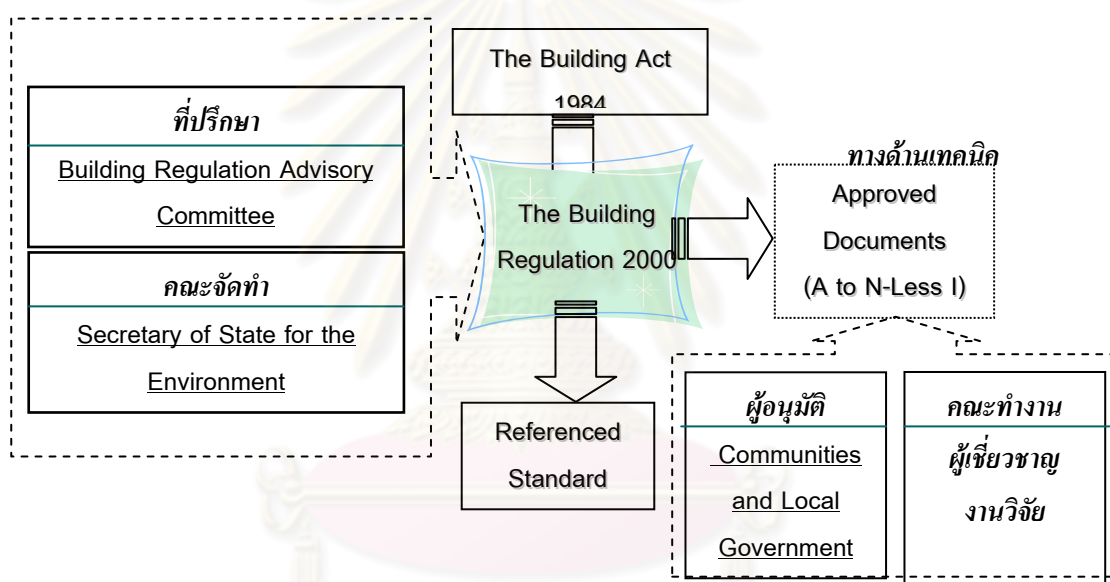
The Building Act 1984

ที่ปรึกษา

Building Regulation Advisory Committee

คณะจัดทำ

Secretary of State for the Environment

The Building Regulation 2000

ทางด้านเทคนิค

Approved Documents (A to N-Less I)

Referenced Standard

ผู้อนุมัติ

Communities and Local Government

คณะทำงาน

ผู้เชี่ยวชาญ

งานวิจัย